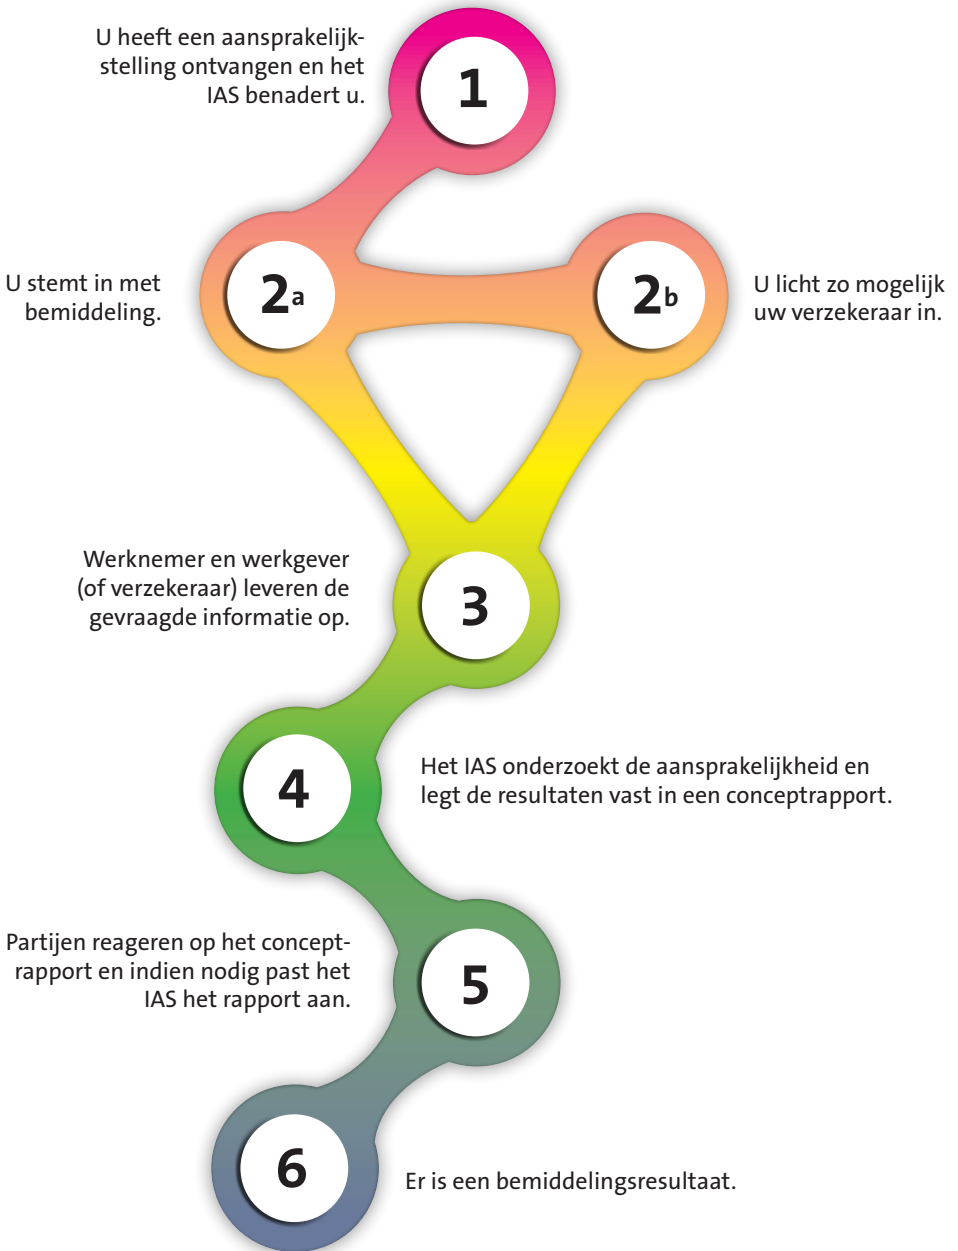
U heeft een aansprakelijkstelling ontvangen en het IAS benadert u.

1

U stemt in met bemiddeling.

2a

2b

U licht zo mogelijk uw verzekeraar in.

Werknemer en werkgever (of verzekeraar) leveren de gevraagde informatie op.

3

4

Het IAS onderzoekt de aansprakelijkheid en legt de resultaten vast in een conceptrapport.

Partijen reageren op het conceptrapport en indien nodig past het IAS het rapport aan.

5

6

Er is een bemiddelingsresultaat.